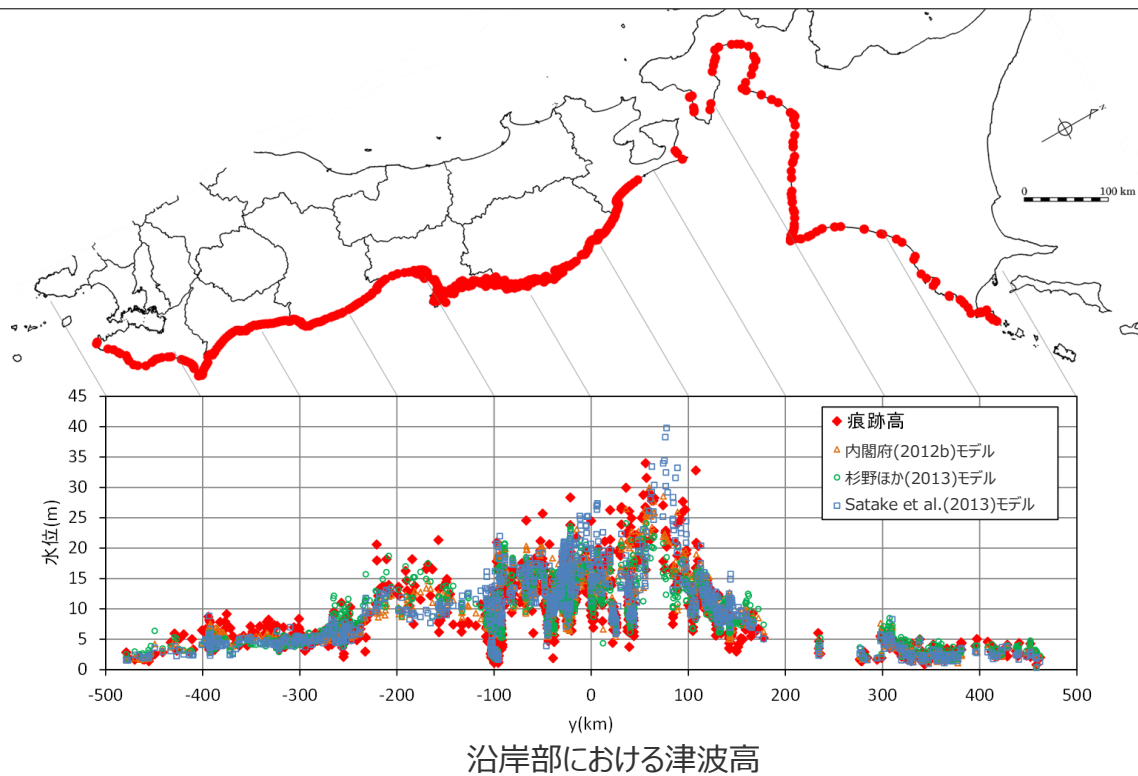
0
100 km

45
40
35
30
25
20
15
10
5
0

水位(m)

-500 -400 -300 -200 -100 0 100 200 300 400 500

y(km)

◆ 痕跡高
△ 内閣府(2012b)モデル
○ 杉野ほか(2013)モデル
□ Satake et al.(2013)モデル

沿岸部における津波高